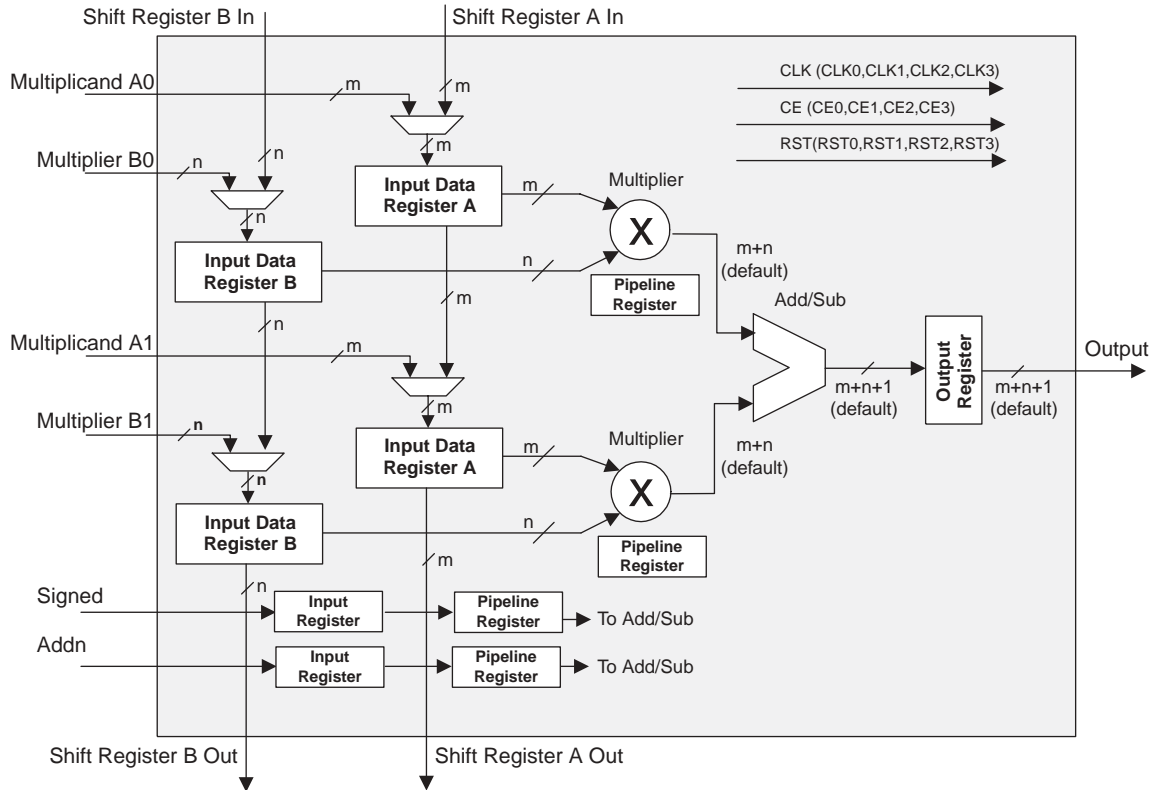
Shift Register B In
Shift Register A In
Multiplicand A0
m
m
CLK (CLK0,CLK1,CLK2,CLK3)
CE (CE0,CE1,CE2,CE3)
RST(RST0,RST1,RST2,RST3)
Multiplier B0
n
n
m
Input Data Register A
m
Multiplier
n
X
Input Data Register B
n
m+n (default)
Pipeline Register
m
Add/Sub
n
Multiplicand A1
m
Output
Output Register
m+n+1 (default)
m+n+1 (default)
m
Multiplier B1
n
Input Data Register A
m
Multiplier
n
m+n (default)
X
Input Data Register B
n
Pipeline Register
m
n
Signed
Input Register
Pipeline Register
To Add/Sub
Addn
Input Register
Pipeline Register
To Add/Sub
Shift Register B Out
Shift Register A Out